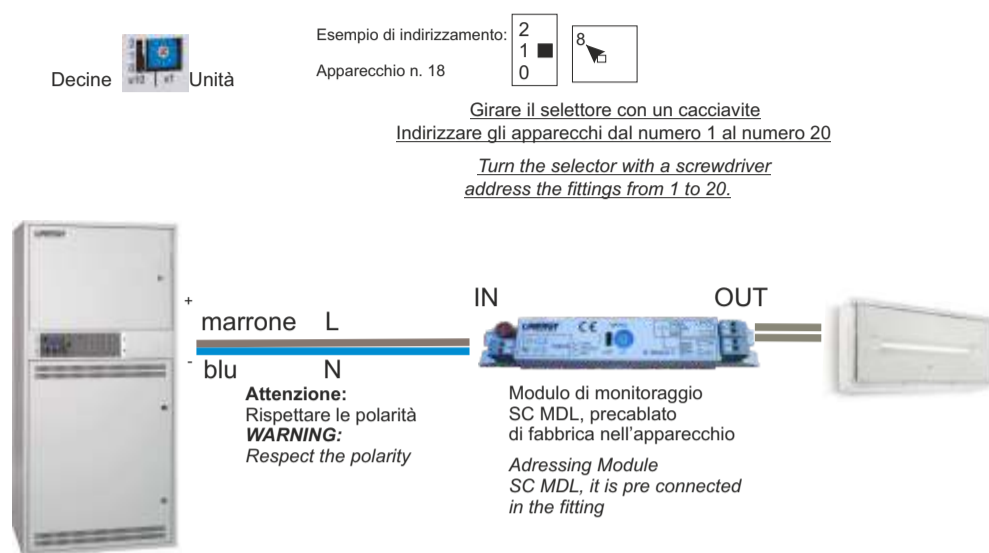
Decine x10 x1 Unità

Esempio di indirizzamento:
Apparecchio n. 18

2
1
0

8

Girare il selettore con un cacciavite
Indirizzare gli apparecchi dal numero 1 al numero 20

*Turn the selector with a screwdriver address the fittings from 1 to 20.*

+ marrone L
- blu N

**Attenzione:**
Rispettare le polarità
***WARNING:***
*Respect the polarity*

IN

OUT

Modulo di monitoraggio SC MDL, precablato di fabbrica nell'apparecchio

*Adressing Module SC MDL, it is pre connected in the fitting*